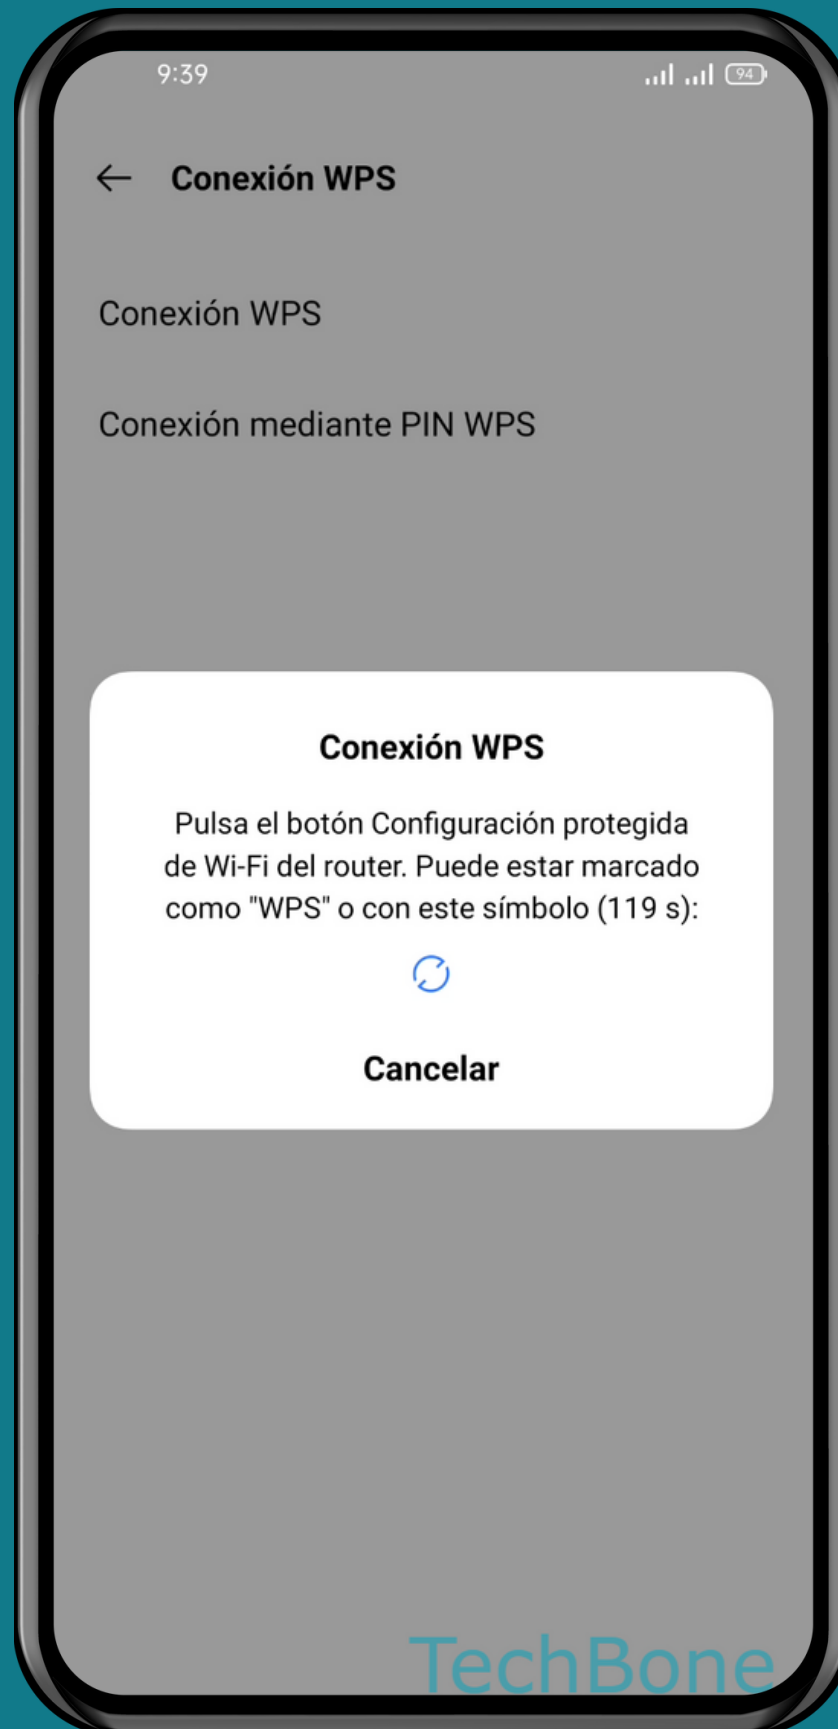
9:39

94

Conexión WPS

Conexión WPS

Conexión mediante PIN WPS

Conexión WPS

Pulsa el botón Configuración protegida de Wi-Fi del router. Puede estar marcado como "WPS" o con este símbolo (119 s):

Cancelar

TechBone